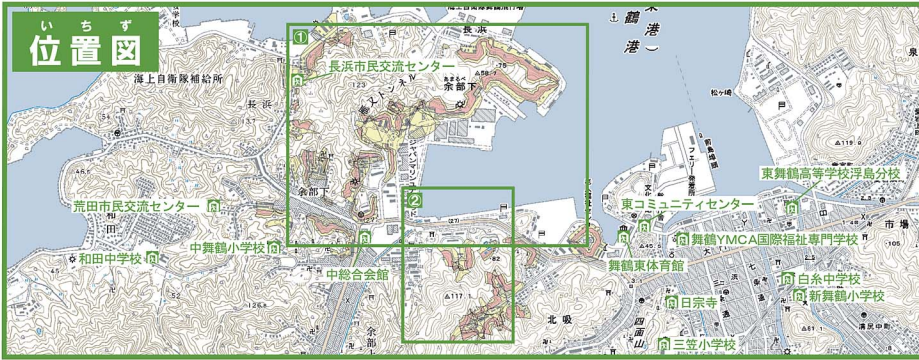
いちず
位置図

①
②
長浜市民交流センター
海上自衛隊補給所
長浜
余部下
荒田市民交流センター
中舞鶴小学校
和田中学校
中総合会館
余部下
東舞鶴港
前島
松ヶ崎
東舞鶴高等学校浮島分校
東コミュニティセンター
舞鶴YMCA国際福祉専門学校
舞鶴東体育館
白糸中学校
新舞鶴小学校
日宗寺
三笠小学校
北吸
四面山
市場
長浜